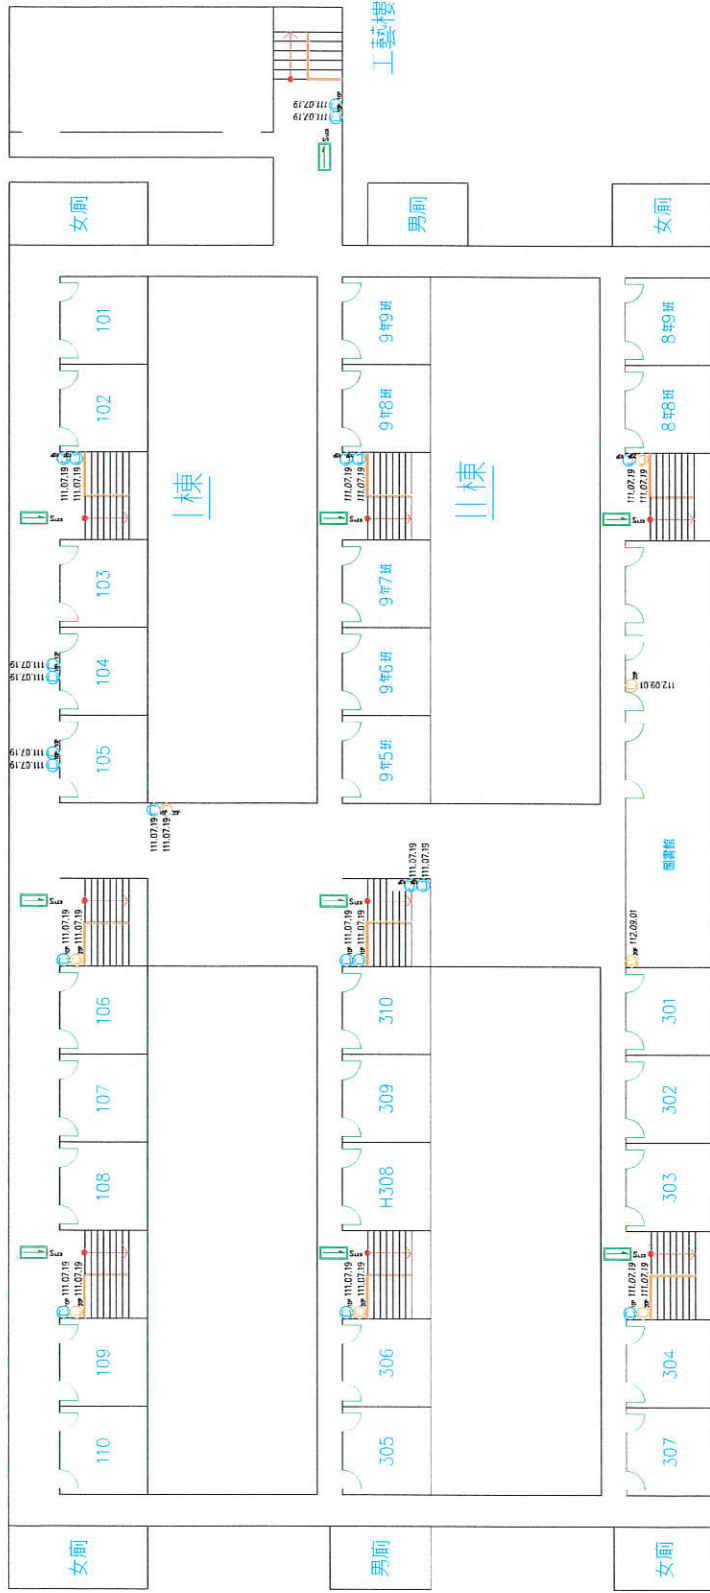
工藝樓

111.07.19
111.07.19

女廁
男廁
女廁

101
102
103
104
105
106
107
108
109
110

I棟

111.07.19
111.07.19

9年9班
9年8班
9年7班
9年6班
9年5班

II棟

310
309
H308
306
305

8年9班
8年8班

112.09.01

圖書館

112.09.01

301
302
303
304
307

女廁
男廁
女廁